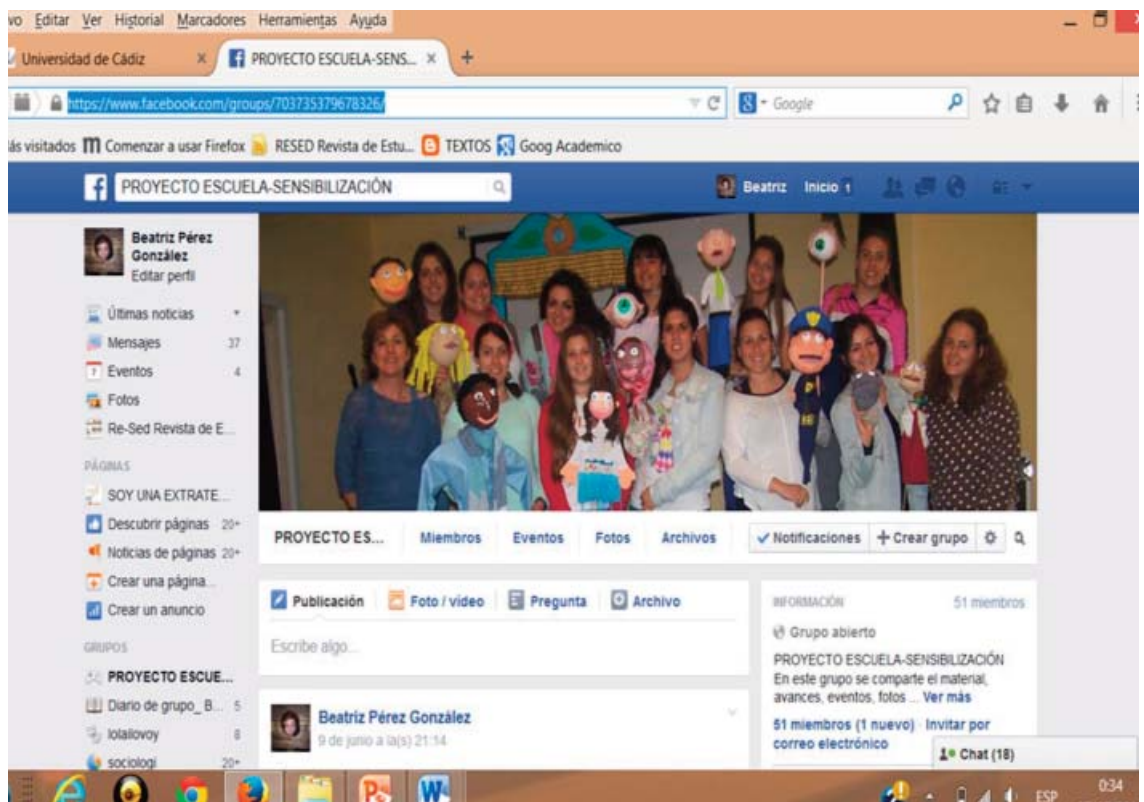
vo Editar Ver Historial Marcadores Herramientas Ayuda

Universidad de Cádiz × PROYECTO ESCUELA-SENS... × +

https://www.facebook.com/groups/703735379678326/

Google

ás visitados Comenzar a usar Firefox RESED Revista de Estu... TEXTOS Goog Academico

PROYECTO ESCUELA-SENSIBILIZACIÓN

Beatriz Inicio 1

Beatriz Pérez González
Editar perfil

Últimas noticias
Mensajes 37
Eventos 4
Fotos
Re-Sed Revista de E...

PÁGINAS
SOY UNA EXTRATE...
Descubrir páginas 20+
Noticias de páginas 20+
Crear una página...
Crear un anuncio

GRUPOS
PROYECTO ESCUE...
Diario de grupo_B... 5
lolailovoy 8
sociologi 20+

PROYECTO ES... Miembros Eventos Fotos Archivos ✓Notificaciones + Crear grupo

Publicación Foto / vídeo Pregunta Archivo

Escribe algo...

Beatriz Pérez González
9 de junio a la(s) 21:14

INFORMACIÓN 51 miembros
Grupo abierto
PROYECTO ESCUELA-SENSIBILIZACIÓN
En este grupo se comparte el material, avances, eventos, fotos ... Ver más
51 miembros (1 nuevo) · Invitar por correo electrónico

Chat (18)

ESP 0:34